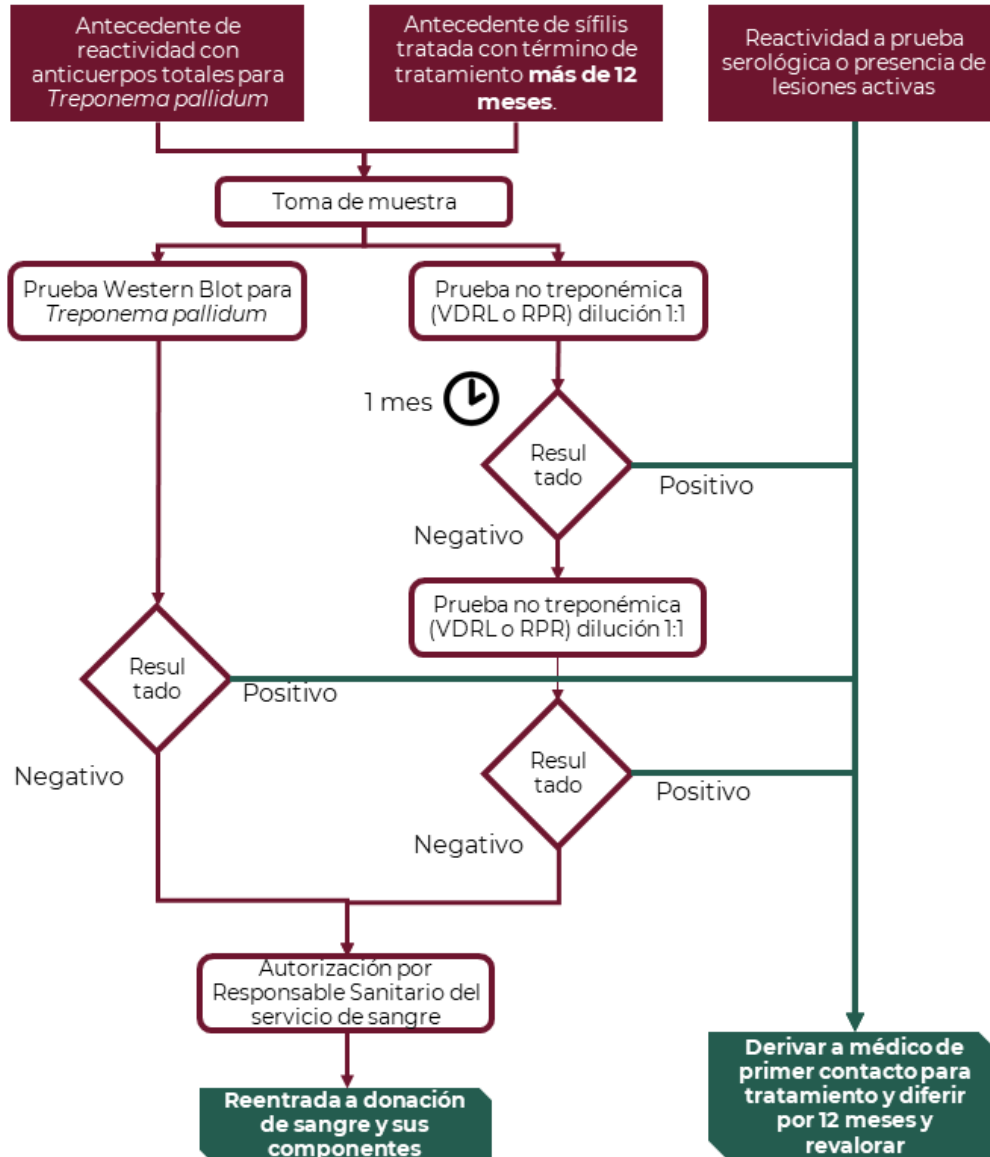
Antecedente de reactividad con anticuerpos totales para *Treponema pallidum*

Antecedente de sífilis tratada con término de tratamiento **más de 12 meses**.

Reactividad a prueba serológica o presencia de lesiones activas

Toma de muestra

Prueba Western Blot para *Treponema pallidum*

Prueba no treponémica (VDRL o RPR) dilución 1:1

1 mes

Resul tado

Positivo

Negativo

Prueba no treponémica (VDRL o RPR) dilución 1:1

Resul tado

Positivo

Negativo

Resul tado

Positivo

Negativo

Autorización por Responsable Sanitario del servicio de sangre

**Reentrada a donación de sangre y sus componentes**

**Derivar a médico de primer contacto para tratamiento y diferir por 12 meses y revalorar**